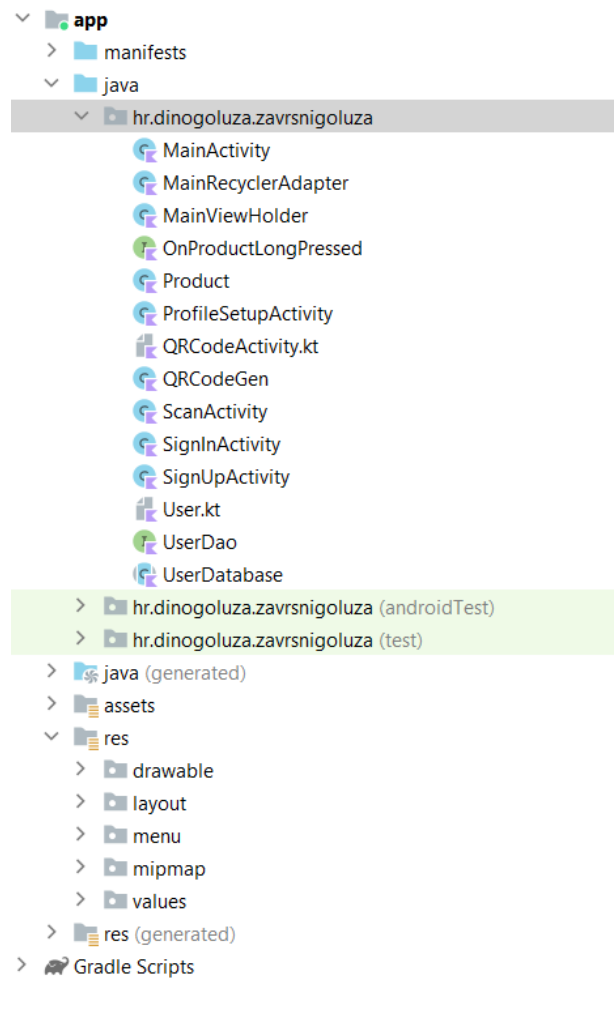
app
manifests
java
hr.dinogoluza.zavrsnigoluza
MainActivity
MainRecyclerAdapter
MainViewHolder
OnProductLongPressed
Product
ProfileSetupActivity
QRCodeActivity.kt
QRCodeGen
ScanActivity
SignInActivity
SignUpActivity
User.kt
UserDao
UserDatabase
hr.dinogoluza.zavrsnigoluza (androidTest)
hr.dinogoluza.zavrsnigoluza (test)
java (generated)
assets
res
drawable
layout
menu
mipmap
values
res (generated)
Gradle Scripts